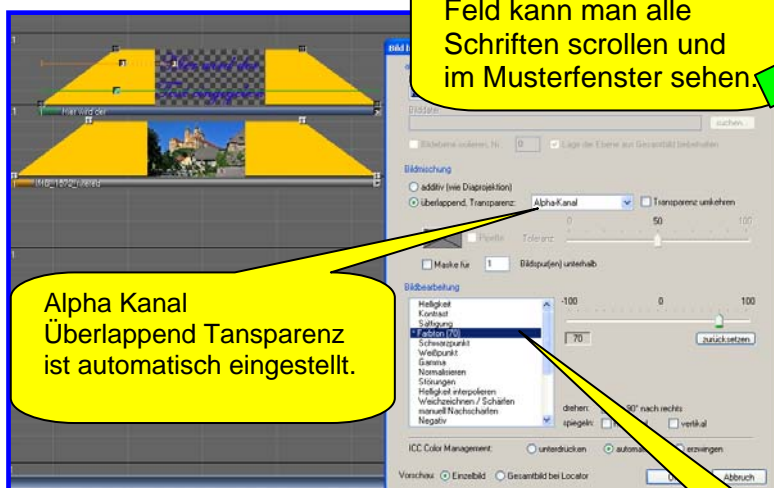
Feld kann man alle Schriften scrollen und im Musterfenster sehen.

Hier wird der

IMG_1870_1.tif

Bild b

Bilddatei

suchen...

Bildebene ändern, Nr. 0

Lage der Ebene zum Gesamtbild beibehalten

Bildmischung

additiv (wie Diaprojektion)

überlappend, Transparenz: Alpha-Kanal

Transparenz umkehren

0 50 100

Pipette Toleranz

Maske für 1 Bildspur(en) unterhalb

Alpha Kanal Überlappend Tansparenz ist automatisch eingestellt.

Bildbearbeitung

Helligkeit
Kontrast
Sättigung
* Farbton (70)
Schwarzpunkt
Weißpunkt
Gamma
Normalisieren
Störungen
Helligkeit interpolieren
Weichzeichnen / Schärfen
manuell Nachschärfen
Negativ

-100 0 100

70

zurücksetzen

drehen: 90° nach rechts

spiegeln: vertikal

ICC Color Management: unterdrücken automa erzwingen

Vorschau: Einzelbild Gesamtbild bei Locator

Abbruch